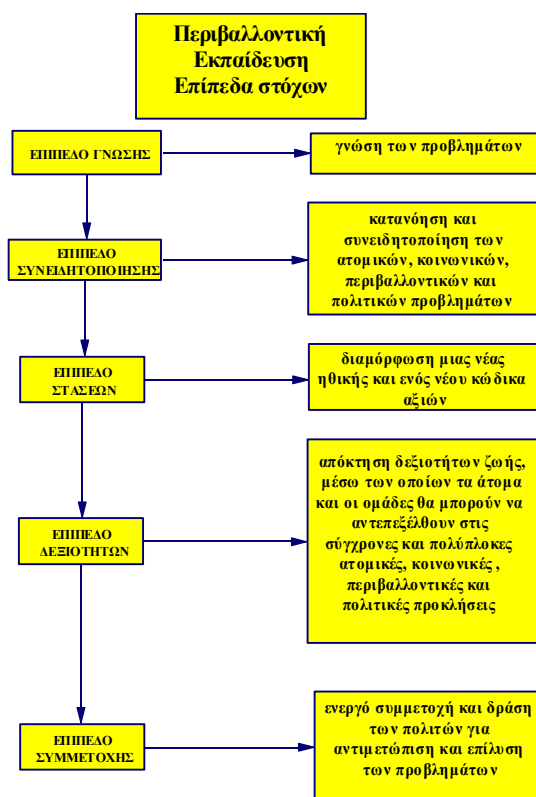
Περιβαλλοντική Εκπαίδευση Επίπεδα στόχων

ΕΠΙΠΕΔΟ ΓΝΩΣΗΣ

γνώση των προβλημάτων

ΕΠΙΠΕΔΟ ΣΥΝΕΙΔΗΤΟΠΟΙΗΣΗΣ

κατανόηση και συνειδητοποίηση των ατομικών, κοινωνικών, περιβαλλοντικών και πολιτικών προβλημάτων

ΕΠΙΠΕΔΟ ΣΤΑΣΕΩΝ

διαμόρφωση μιας νέας ηθικής και ενός νέου κώδικα αξιών

ΕΠΙΠΕΔΟ ΔΕΞΙΟΤΗΤΩΝ

απόκτηση δεξιοτήτων ζωής, μέσω των οποίων τα άτομα και οι ομάδες θα μπορούν να αντεπεξέλθουν στις σύγχρονες και πολύπλοκες ατομικές, κοινωνικές, περιβαλλοντικές και πολιτικές προκλήσεις

ΕΠΙΠΕΔΟ ΣΥΜΜΕΤΟΧΗΣ

ενεργό συμμετοχή και δράση των πολιτών για αντιμετώπιση και επίλυση των προβλημάτων